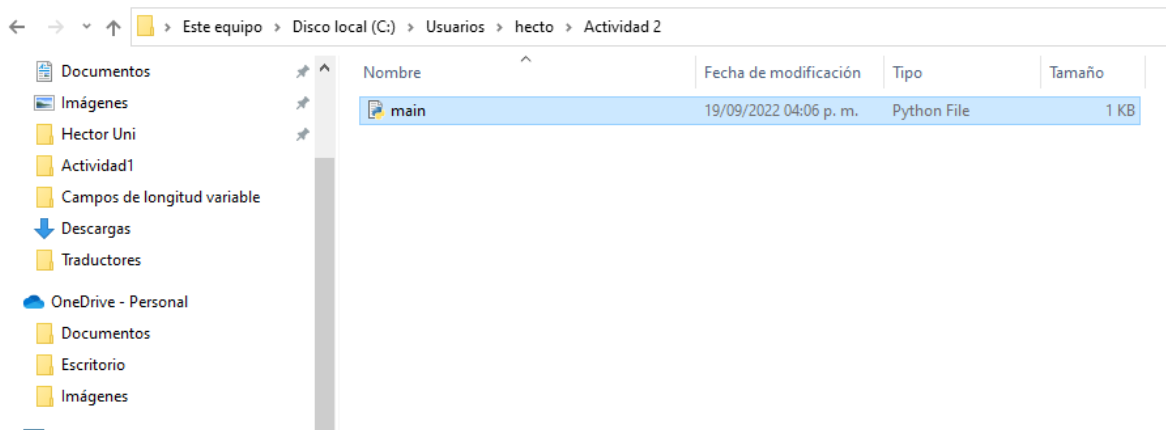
> Este equipo > Disco local (C:) > Usuarios > hecto > Actividad 2

Documentos
Imágenes
Hector Uni
Actividad1
Campos de longitud variable
Descargas
Traductores
OneDrive - Personal
Documentos
Escritorio
Imágenes

| Nombre | Fecha de modificación | Tipo | Tamaño |
|---|---|---|---|
| main | 19/09/2022 04:06 p. m. | Python File | 1 KB |